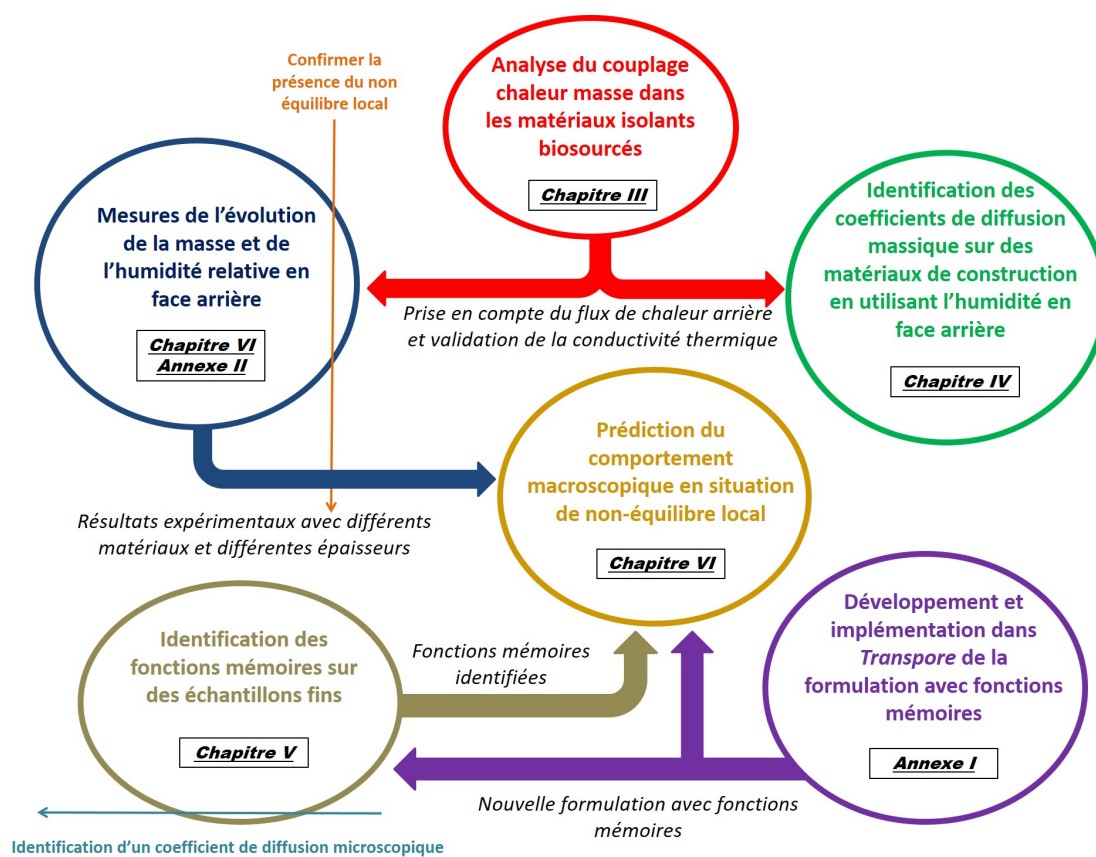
Confirmer la présence du non équilibre local

Analyse du couplage chaleur masse dans les matériaux isolants biosourcés

Chapitre III

Mesures de l'évolution de la masse et de l'humidité relative en face arrière

Chapitre VI
Annexe II

Identification des coefficients de diffusion massique sur des matériaux de construction en utilisant l'humidité en face arrière

Chapitre IV

Prise en compte du flux de chaleur arrière et validation de la conductivité thermique

Prédiction du comportement macroscopique en situation de non-équilibre local

Chapitre VI

Résultats expérimentaux avec différents matériaux et différentes épaisseurs

Identification des fonctions mémoires sur des échantillons fins

Chapitre V

Fonctions mémoires identifiées

Développement et implémentation dans Transpore de la formulation avec fonctions mémoires

Annexe I

Nouvelle formulation avec fonctions mémoires

Identification d'un coefficient de diffusion microscopique